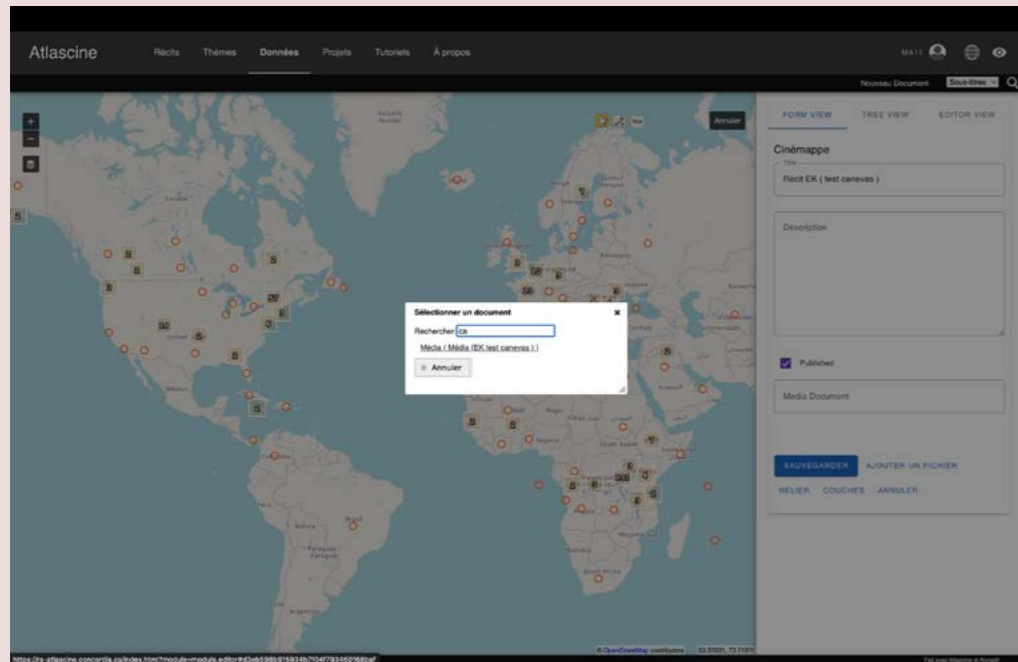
Atlascine Récits Thèmes Données Projets Tutoriels À propos

MA11

Nouveau Document Sous-titres

Annuler

FORM VIEW TREE VIEW EDITOR VIEW

Cinémappe

Titre

Récit EK ( test canevas )

Description

Published

Media Document

SAUVEGARDER AJOUTER UN FICHIER

RELIER COUCHES ANNULER

Sélectionner un document

Rechercher cs

Média ( Média (EK test canevas ) )

Annuler

Canada

Brasil

Algeria

© OpenStreetMap contributors

https://rs-atlascine.concordia.ca/index.html?module=module.editor#d3eb598b915934b7f04f7934601​68baf

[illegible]